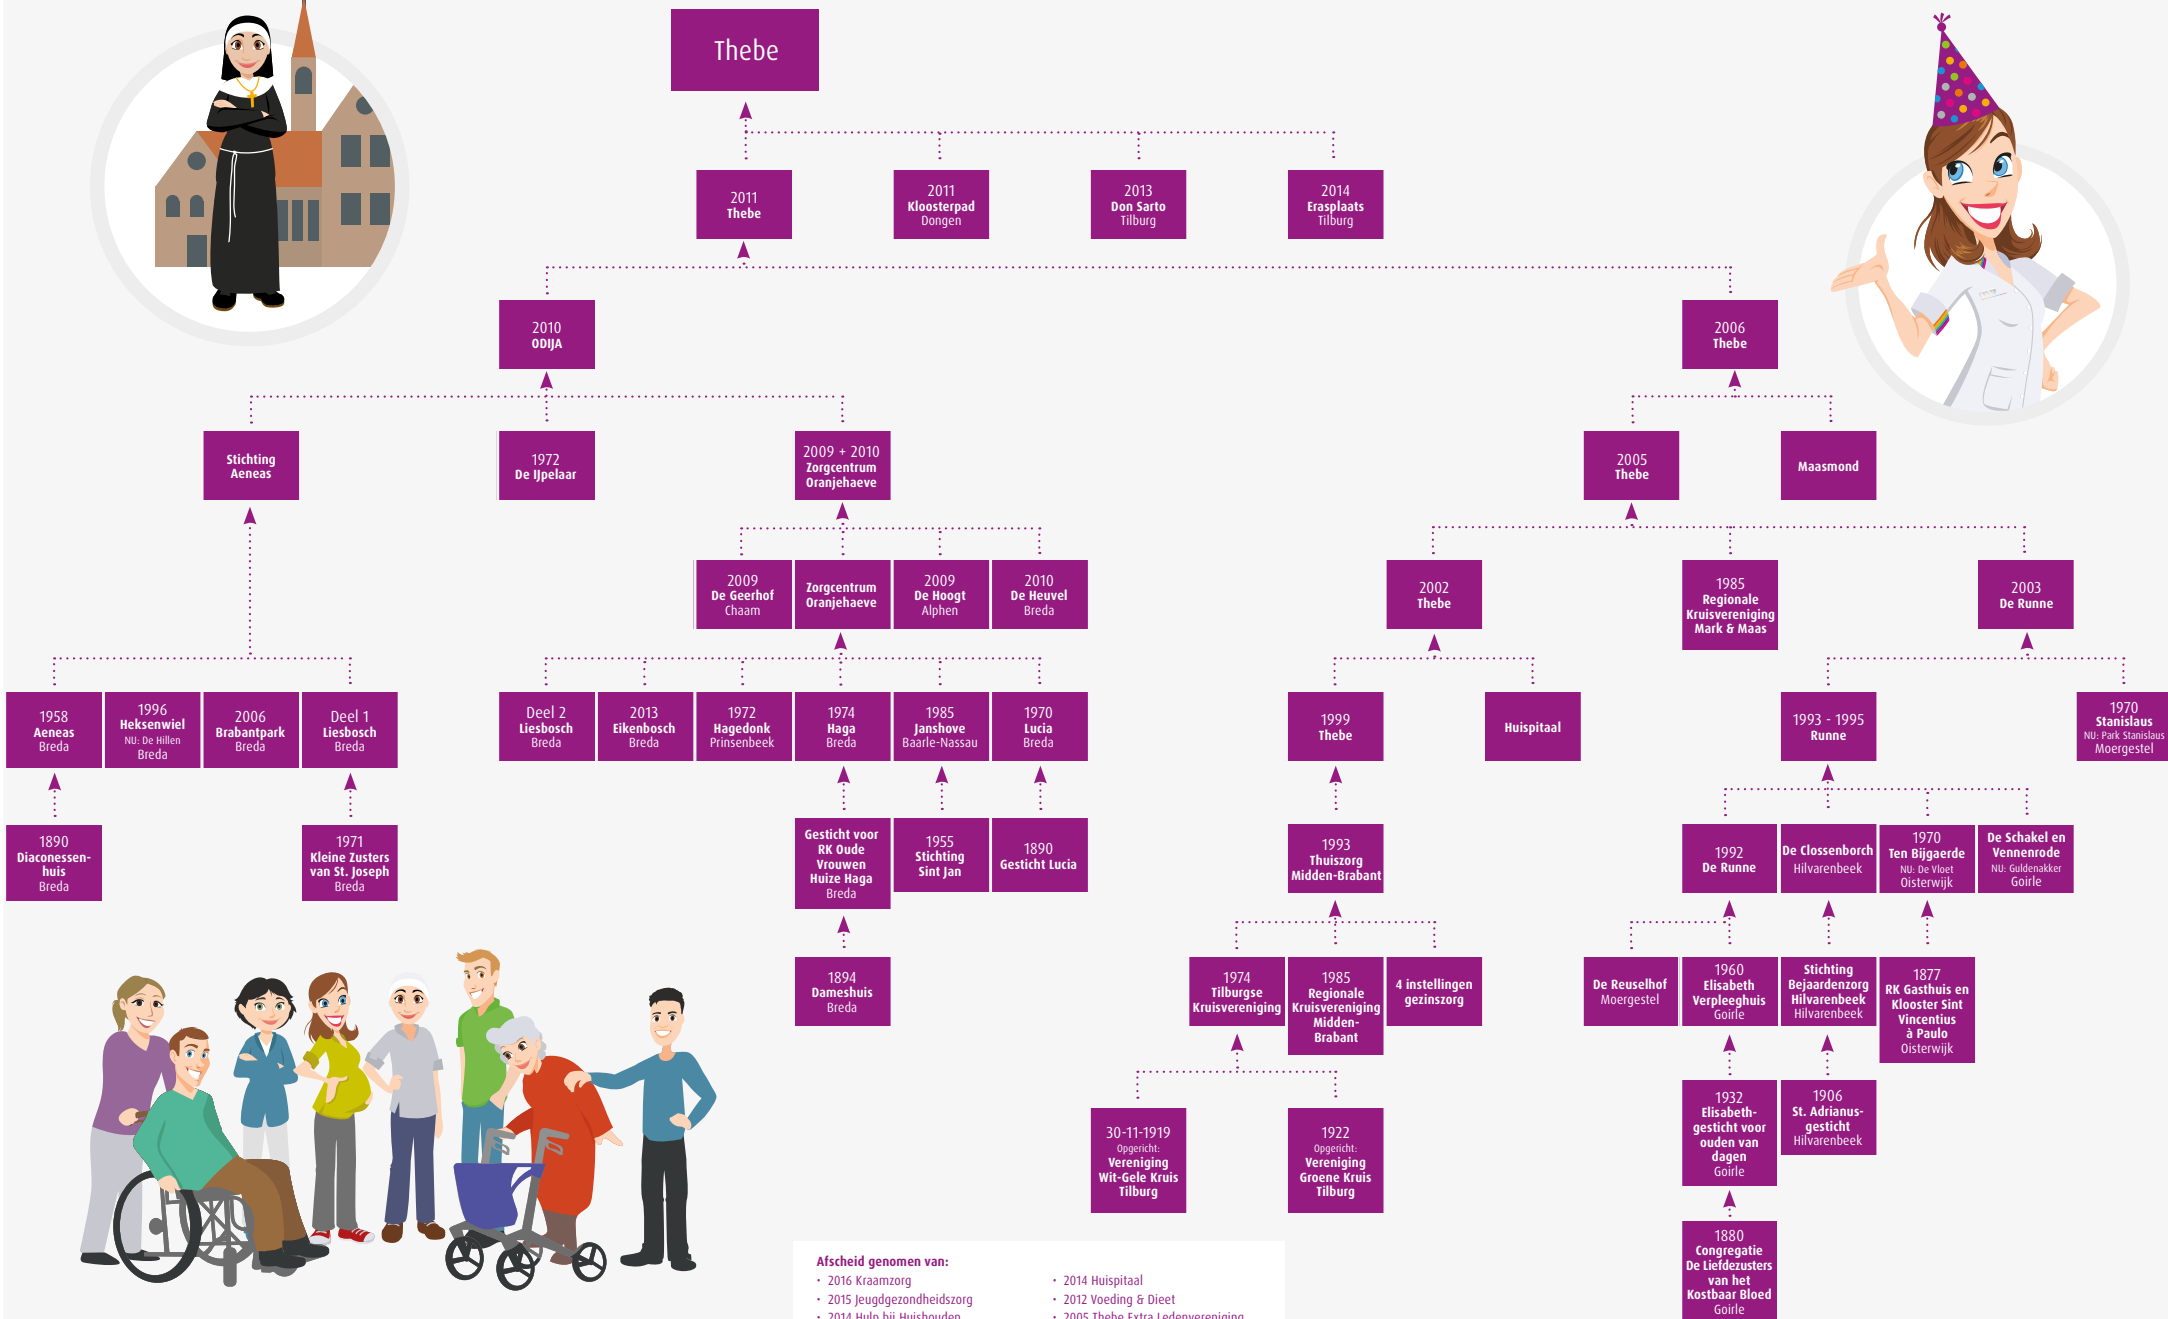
Thebe

2011
Thebe

2011
Kloosterpad
Dongen

2013
Don Sarto
Tilburg

2014
Erasplaats
Tilburg

2010
ODIJA

2006
Thebe

Stichting
Aeneas

1972
De IJpelaar

2009 + 2010
Zorgcentrum
Oranjehaeve

2005
Thebe

Maasmond

2009
De Geerhof
Chaam

Zorgcentrum
Oranjehaeve

2009
De Hoogt
Alphen

2010
De Heuvel
Breda

2002
Thebe

1985
Regionale
Kruisvereniging
Mark & Maas

2003
De Runne

1958
Aeneas
Breda

1996
Heksenwiel
NU: De Hillen
Breda

2006
Brabantpark
Breda

Deel 1
Liesbosch
Breda

Deel 2
Liesbosch
Breda

2013
Eikenbosch
Breda

1972
Hagedonk
Prinsenbeek

1974
Haga
Breda

1985
Janshove
Baarle-Nassau

1970
Lucia
Breda

1999
Thebe

Huispitaal

1993 - 1995
Runne

1970
Stanislaus
NU: Park Stanislaus
Moergestel

1890
Diaconessenhuis
Breda

1971
Kleine Zusters
van St. Joseph
Breda

Gesticht voor
RK Oude
Vrouwen
Huize Haga
Breda

1955
Stichting
Sint Jan

1890
Gesticht Lucia

1993
Thuiszorg
Midden-Brabant

1992
De Runne

De Clossenborch
Hilvarenbeek

1970
Ten Bijgaerde
NU: De Vloet
Oisterwijk

De Schakel en
Vennenrode
NU: Guldenaker
Goirle

1894
Dameshuis
Breda

1974
Tilburgse
Kruisvereniging

1985
Regionale
Kruisvereniging
Midden-
Brabant

4 instellingen
gezinszorg

De Reuselhof
Moergestel

1960
Elisabeth
Verpleeghuis
Goirle

Stichting
Bejaardenzorg
Hilvarenbeek
Hilvarenbeek

1877
RK Gasthuis en
Klooster Sint
Vincentius
à Paulo
Oisterwijk

30-11-1919
Opgericht:
Vereniging
Wit-Gele Kruis
Tilburg

1922
Opgericht:
Vereniging
Groene Kruis
Tilburg

1932
Elisabeth-
gesticht voor
ouden van
dagen
Goirle

1906
St. Adrianus-
gesticht
Hilvarenbeek

1880
Congregatie
De Liefdezusters
van het
Kostbaar Bloed
Goirle

Afscheid genomen van:
• 2016 Kraamzorg
• 2015 Jeugdgezondheidszorg
• 2014 Hulp bij Huishouden
• 2014 Huispitaal
• 2012 Voeding & Dieet
• 2005 Thebe Extra Ledenvereniging